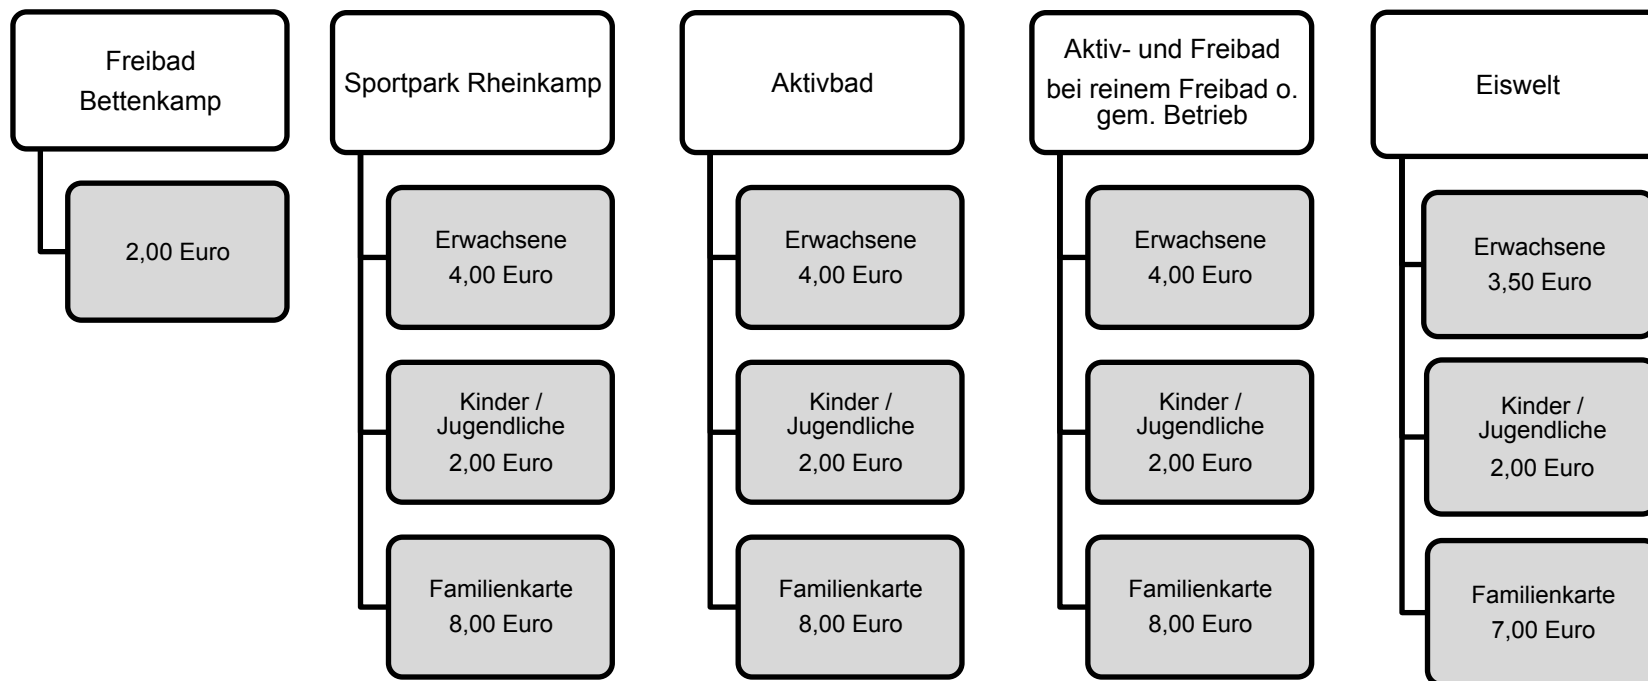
Freibad Bettenkamp

2,00 Euro

Sportpark Rheinkamp

Erwachsene
4,00 Euro

Kinder / Jugendliche
2,00 Euro

Familienkarte
8,00 Euro

Aktivbad

Erwachsene
4,00 Euro

Kinder / Jugendliche
2,00 Euro

Familienkarte
8,00 Euro

Aktiv- und Freibad
bei reinem Freibad o. gem. Betrieb

Erwachsene
4,00 Euro

Kinder / Jugendliche
2,00 Euro

Familienkarte
8,00 Euro

Eiswelt

Erwachsene
3,50 Euro

Kinder / Jugendliche
2,00 Euro

Familienkarte
7,00 Euro